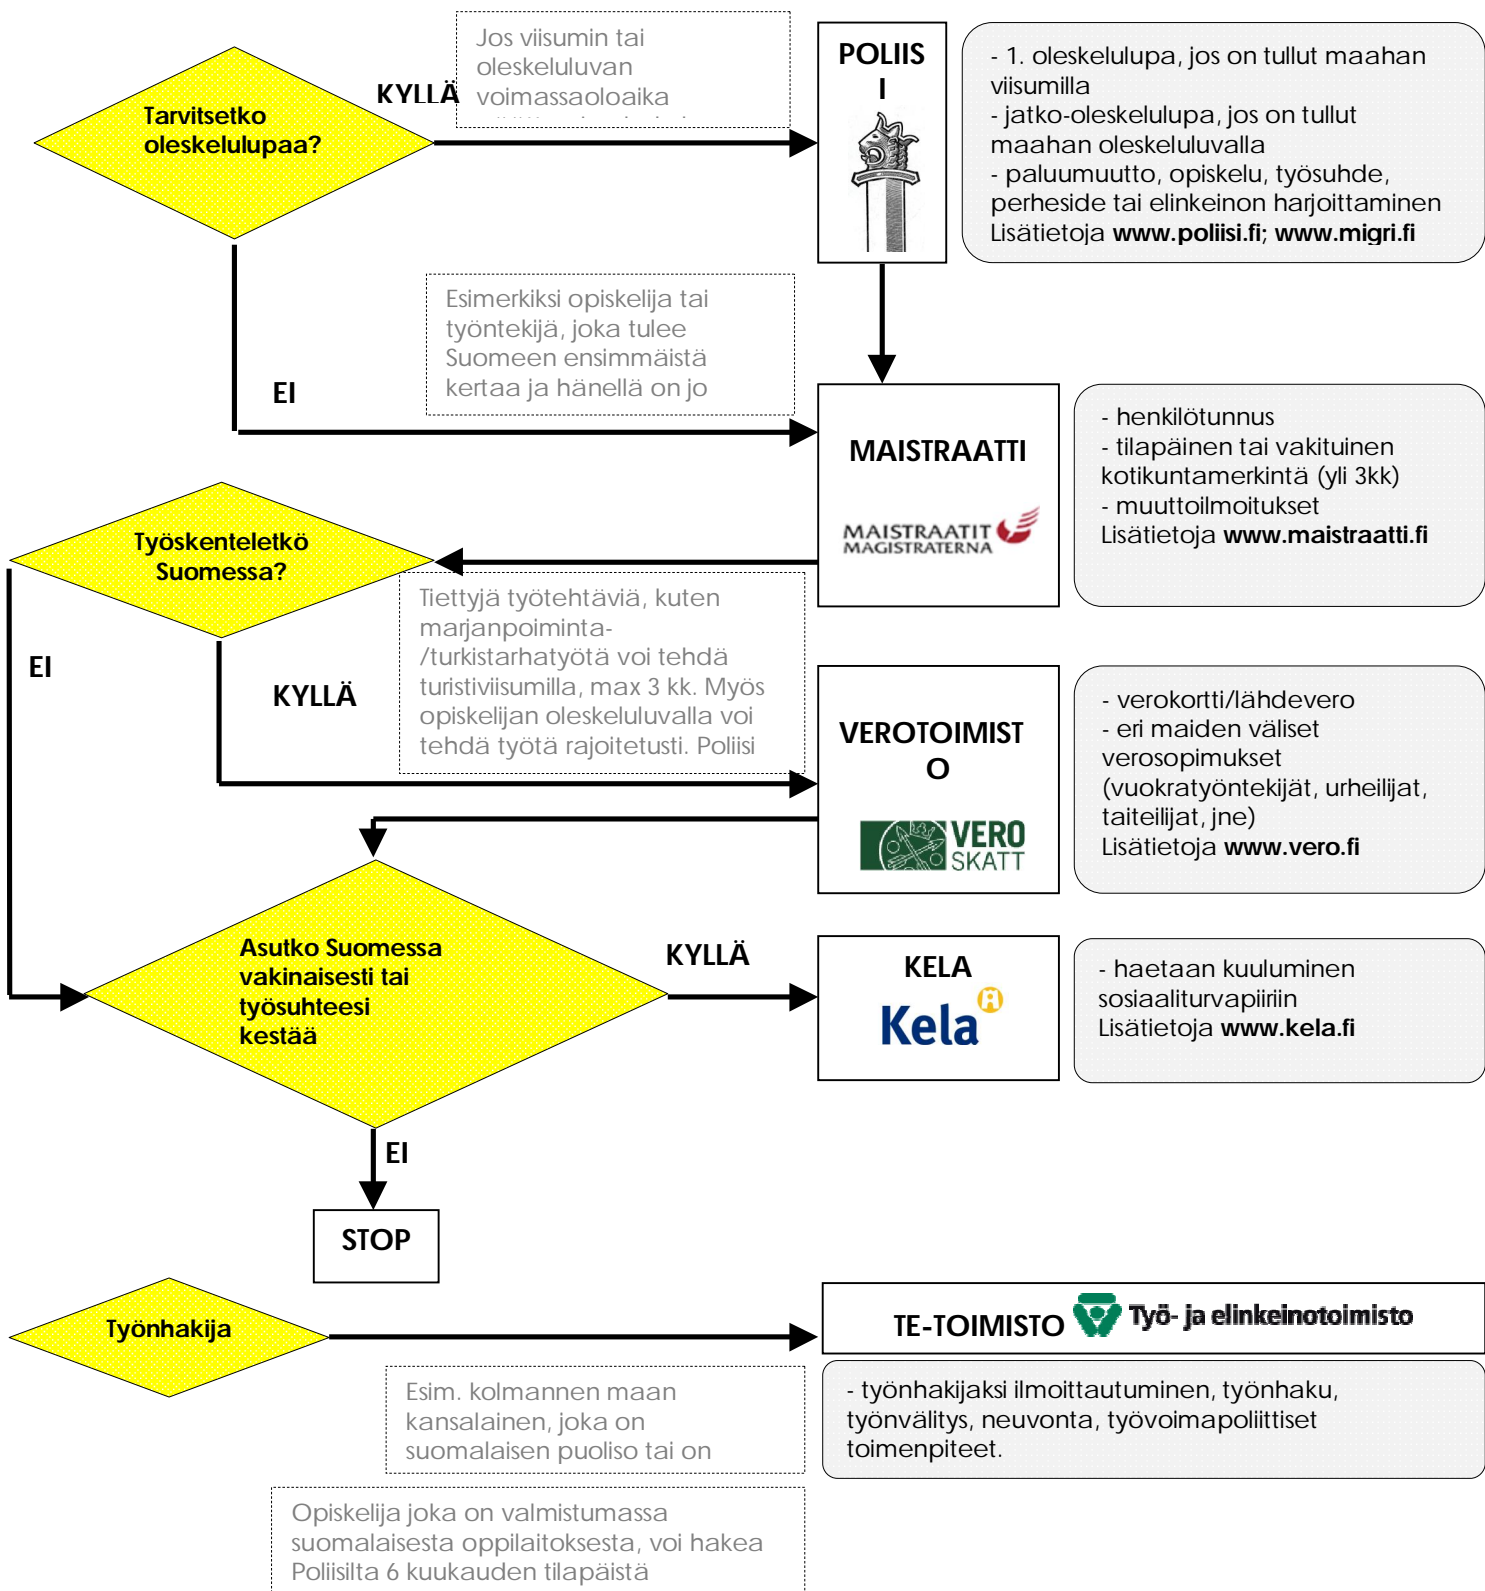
Tarvitsetko oleskelulupaa?

KYLLÄ

Jos viisumin tai oleskeluluvan voimassaoloaika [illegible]

POLIISI

- 1. oleskelulupa, jos on tullut maahan viisumilla
- jatko-oleskelulupa, jos on tullut maahan oleskeluluvalla
- paluumuutto, opiskelu, työsuhde, perheside tai elinkeinon harjoittaminen
Lisätietoja **www.poliisi.fi**; **www.migri.fi**

Esimerkiksi opiskelija tai työntekijä, joka tulee Suomeen ensimmäistä kertaa ja hänellä on jo

EI

MAISTRAATTI

MAISTRAATIT MAGISTRATERNA

- henkilötunnus
- tilapäinen tai vakituinen kotikuntamerkintä (yli 3kk)
- muuttoilmoitukset
Lisätietoja **www.maistraatti.fi**

Työskenteletkö Suomessa?

Tiettyjä työtehtäviä, kuten marjanpoiminta-/turkistarhatyötä voi tehdä turistiviisumilla, max 3 kk. Myös opiskelijan oleskeluluvalla voi tehdä työtä rajoitetusti. Poliisi

EI

KYLLÄ

VEROTOIMISTO

VERO SKATT

- verokortti/lähdevero
- eri maiden väliset verosopimukset (vuokratyöntekijät, urheilijat, taiteilijat, jne)
Lisätietoja **www.vero.fi**

Asutko Suomessa vakinaisesti tai työsuhteesi kestää

KYLLÄ

KELA

Kela

- haetaan kuuluminen sosiaaliturvapiiriin
Lisätietoja **www.kela.fi**

EI

STOP

Työnhakija

TE-TOIMISTO Työ- ja elinkeinotoimisto

Esim. kolmannen maan kansalainen, joka on suomalaisen puoliso tai on

- työnhakijaksi ilmoittautuminen, työnhaku, työnvälitys, neuvonta, työvoimapoliittiset toimenpiteet.

Opiskelija joka on valmistumassa suomalaisesta oppilaitoksesta, voi hakea Poliisilta 6 kuukauden tilapäistä